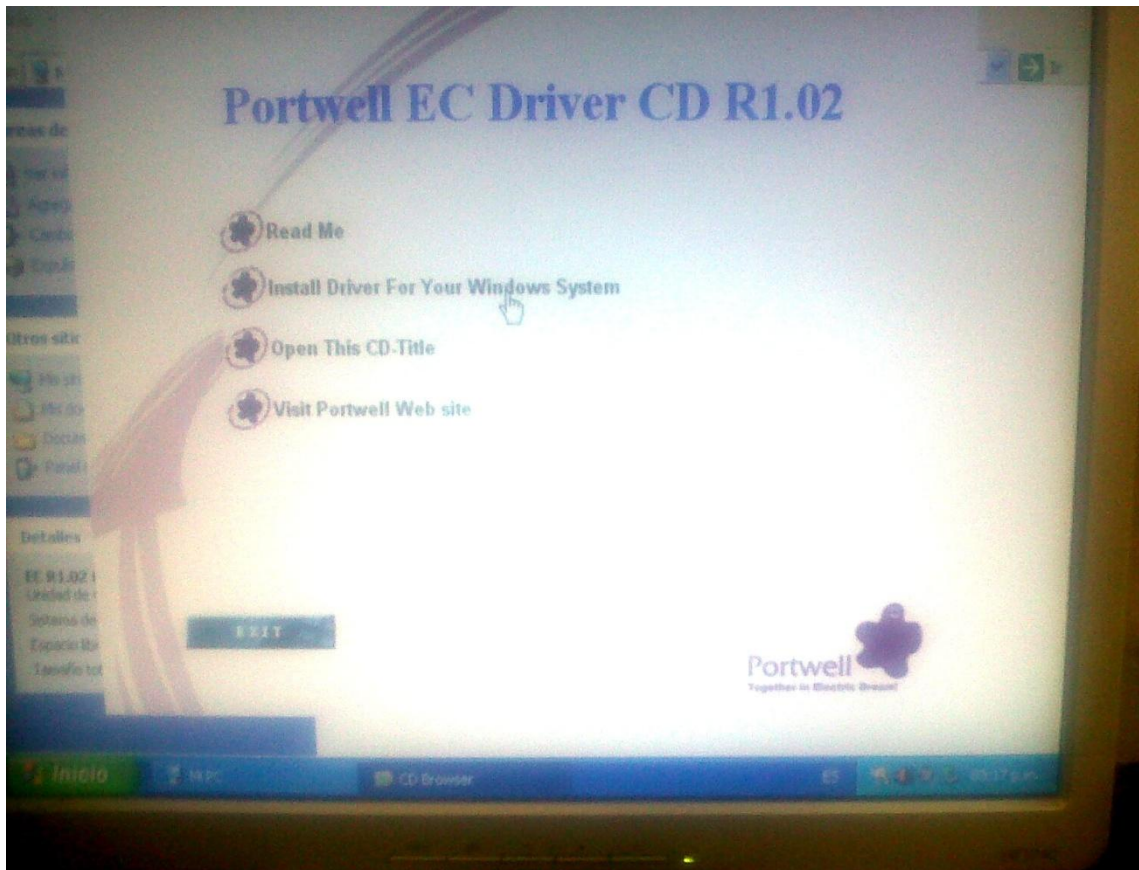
Portwell EC Driver CD R1.02

Read Me

Install Driver For Your Windows System

Open This CD-Title

Visit Portwell Web site

EXIT

Portwell
Together in Electric Dream!

reas de

Otros siti

Detalles

EC R1.02
Unidad de
Sistema de
Espacio lib
Tamaño tot

Inicio
Mi PC
CD Browser
ES
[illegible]